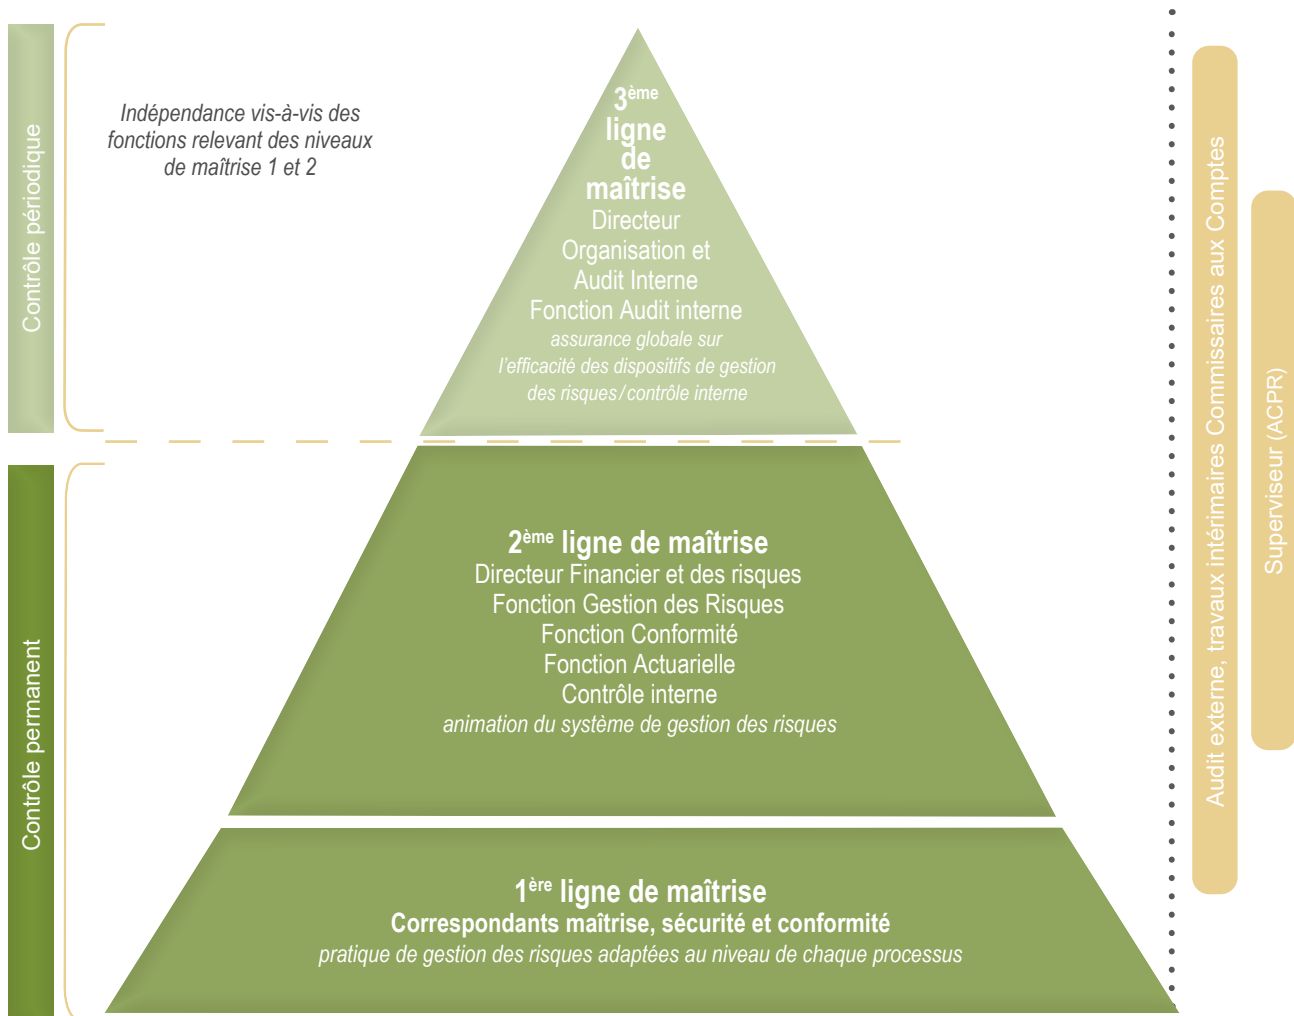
Contrôle périodique

Indépendance vis-à-vis des fonctions relevant des niveaux de maîtrise 1 et 2

3ème ligne de maîtrise
Directeur Organisation et Audit Interne
Fonction Audit interne
assurance globale sur l'efficacité des dispositifs de gestion des risques/contrôle interne

Contrôle permanent

2ème ligne de maîtrise
Directeur Financier et des risques
Fonction Gestion des Risques
Fonction Conformité
Fonction Actuarielle
Contrôle interne
animation du système de gestion des risques

1ère ligne de maîtrise
Correspondants maîtrise, sécurité et conformité
pratique de gestion des risques adaptées au niveau de chaque processus

Audit externe, travaux intérimaires Commissaires aux Comptes

Superviseur (ACPR)